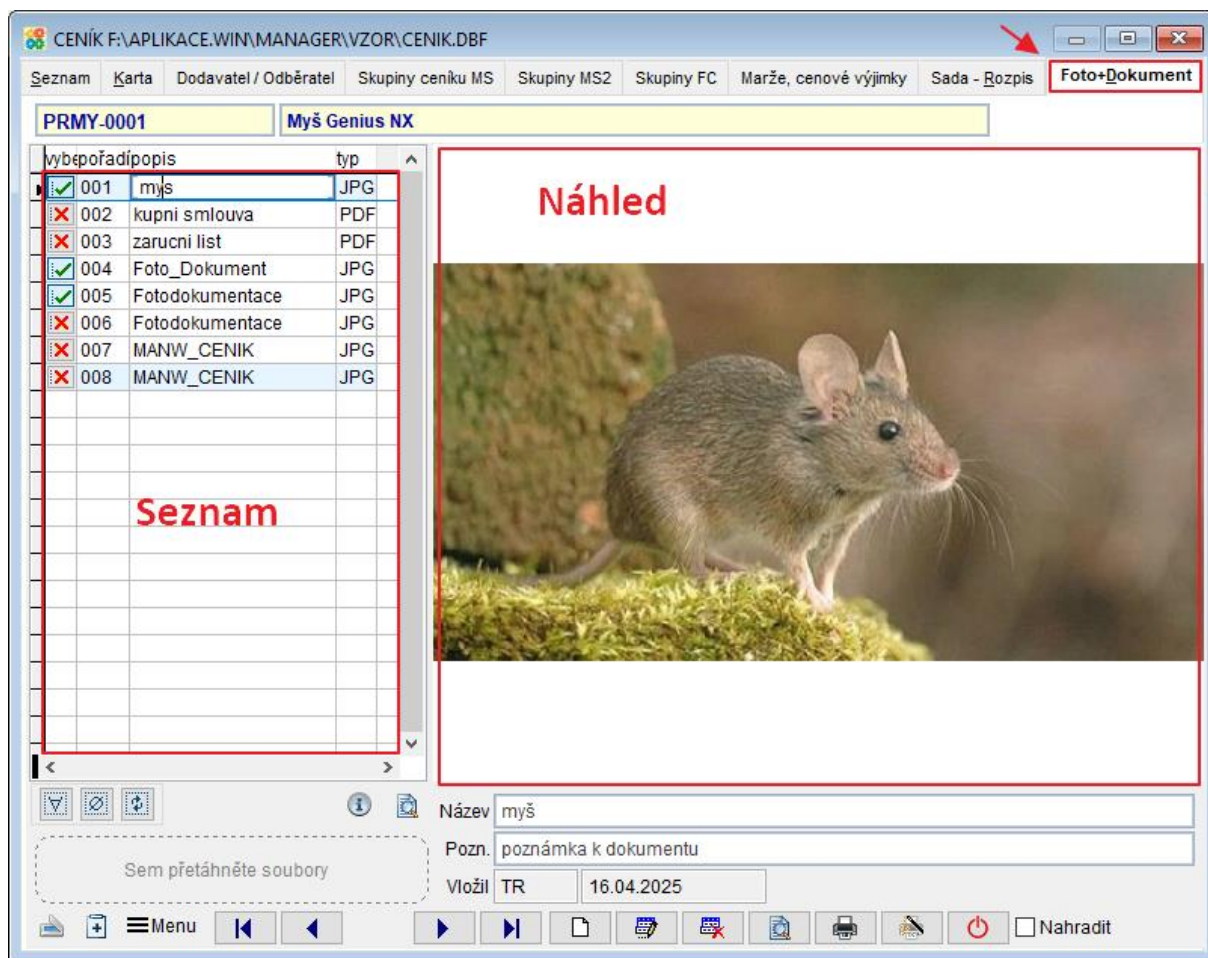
CENÍK F:\APLIKACE.WIN\MANAGER\VZOR\CENIK.DBF

Seznam | Karta | Dodavatel / Odběratel | Skupiny ceníku MS | Skupiny MS2 | Skupiny FC | Marže, cenové výjimky | Sada - Rozpis | Foto+Dokument

PRMY-0001 | Myš Genius NX

| vybe | pořadí | popis | typ |
|---|---|---|---|
| ✓ | 001 | myš | JPG |
| ✗ | 002 | kupni smlouva | PDF |
| ✗ | 003 | zarucni list | PDF |
| ✓ | 004 | Foto_Dokument | JPG |
| ✓ | 005 | Fotodokumentace | JPG |
| ✗ | 006 | Fotodokumentace | JPG |
| ✗ | 007 | MANW_CENIK | JPG |
| ✗ | 008 | MANW_CENIK | JPG |

Seznam

Náhled

Sem přetáhněte soubory

Název myš
Pozn. poznámka k dokumentu
Vložil TR 16.04.2025

Menu

Nahradit